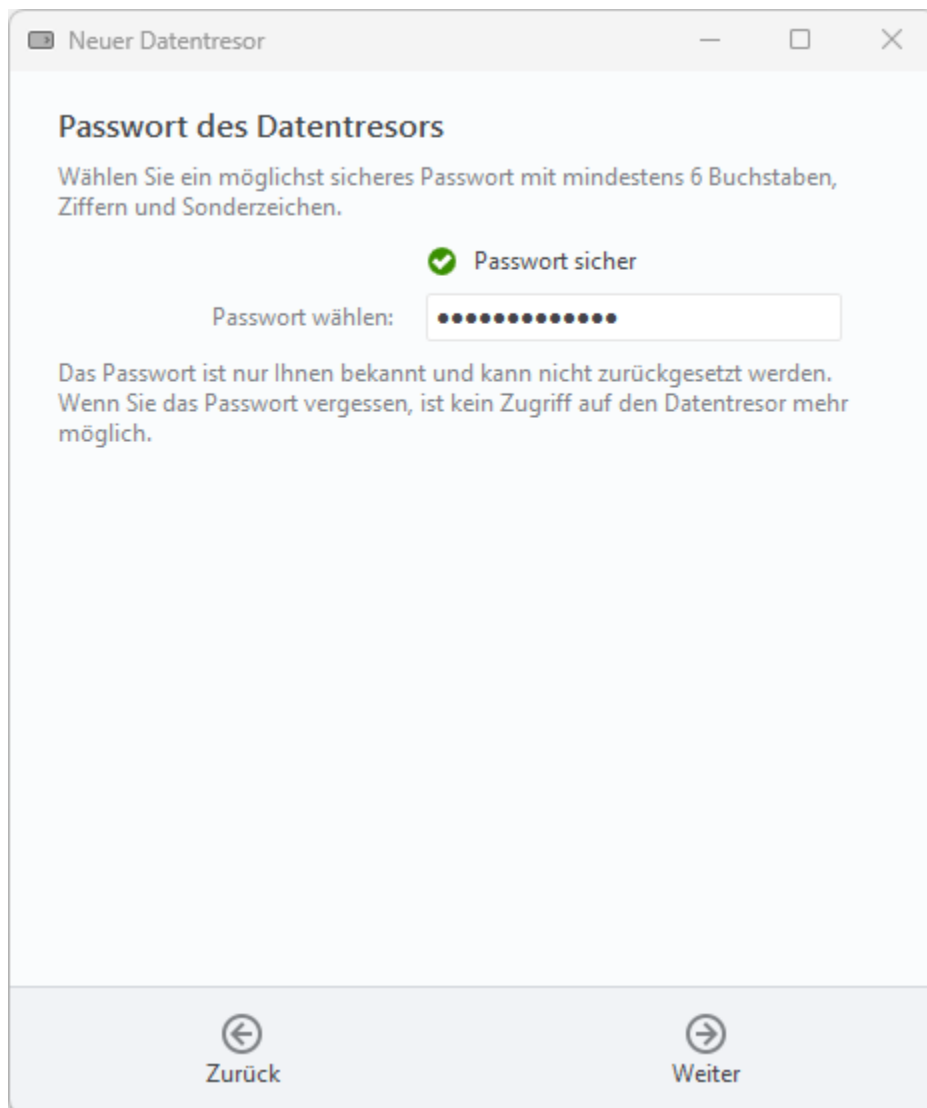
Neuer Datentresor

Passwort des Datentresors

Wählen Sie ein möglichst sicheres Passwort mit mindestens 6 Buchstaben, Ziffern und Sonderzeichen.

Passwort sicher

Passwort wählen: ••••••••••••••

Das Passwort ist nur Ihnen bekannt und kann nicht zurückgesetzt werden. Wenn Sie das Passwort vergessen, ist kein Zugriff auf den Datentresor mehr möglich.

Zurück

Weiter